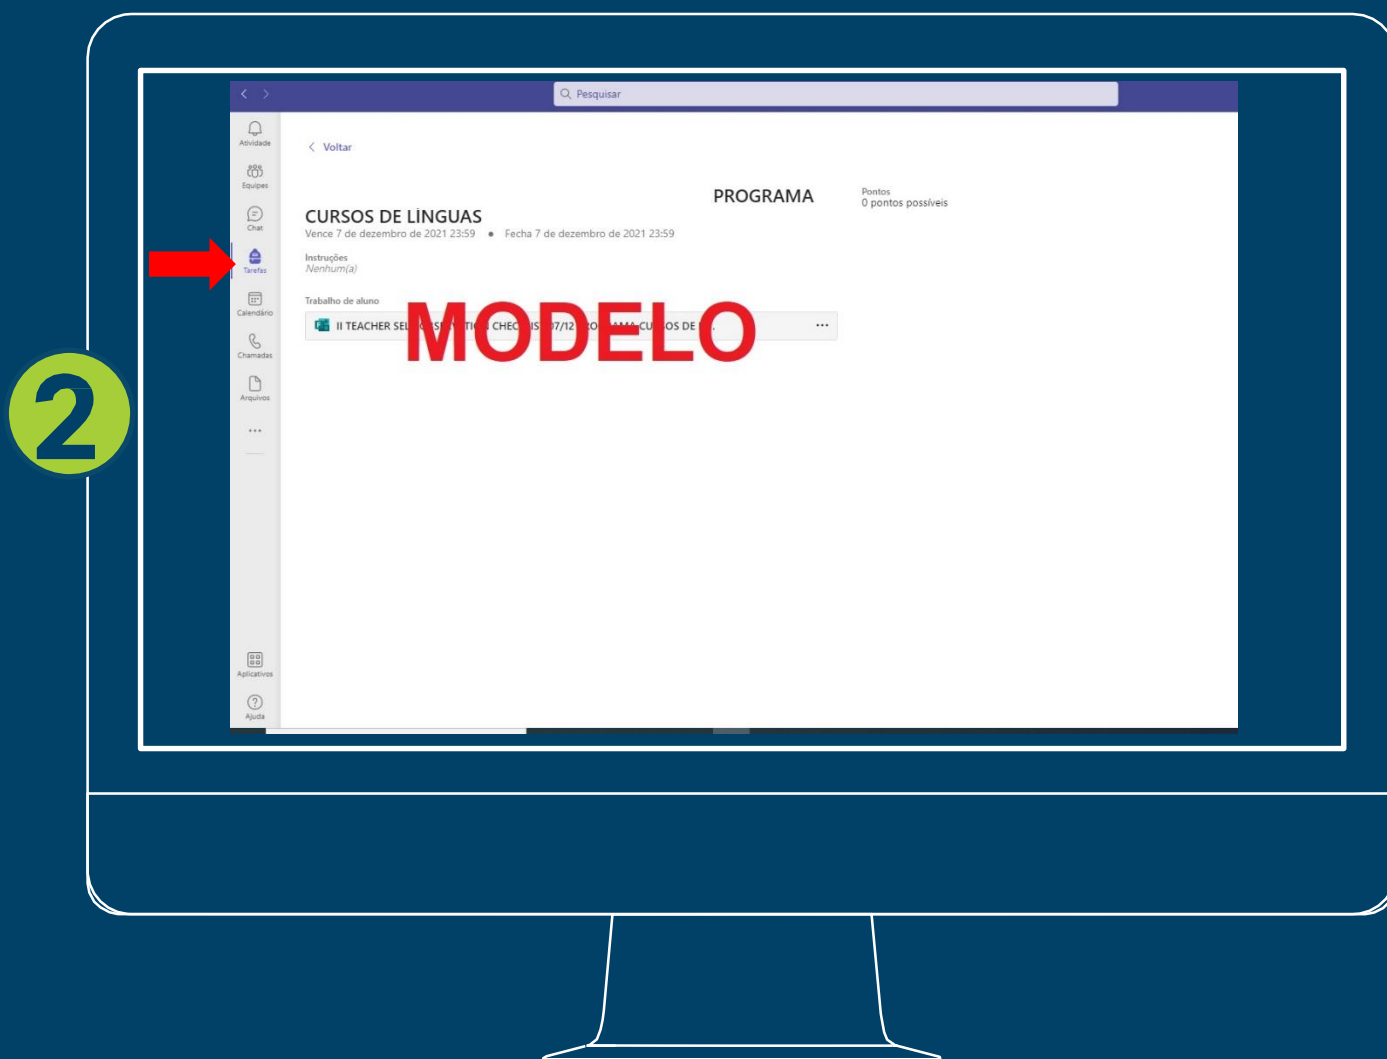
2

Pesquisar

Atividade
Equipes
Chat
Tarefas
Calendário
Chamadas
Arquivos
...
Aplicativos
Ajuda

Voltar

PROGRAMA

Pontos
0 pontos possíveis

CURSOS DE LÍNGUAS
Vence 7 de dezembro de 2021 23:59 • Fecha 7 de dezembro de 2021 23:59

Instruções
Nenhum(a)

Trabalho de aluno

II TEACHER SEL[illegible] CHEC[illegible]7/12 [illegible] CU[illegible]OS DE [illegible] ...

MODELO